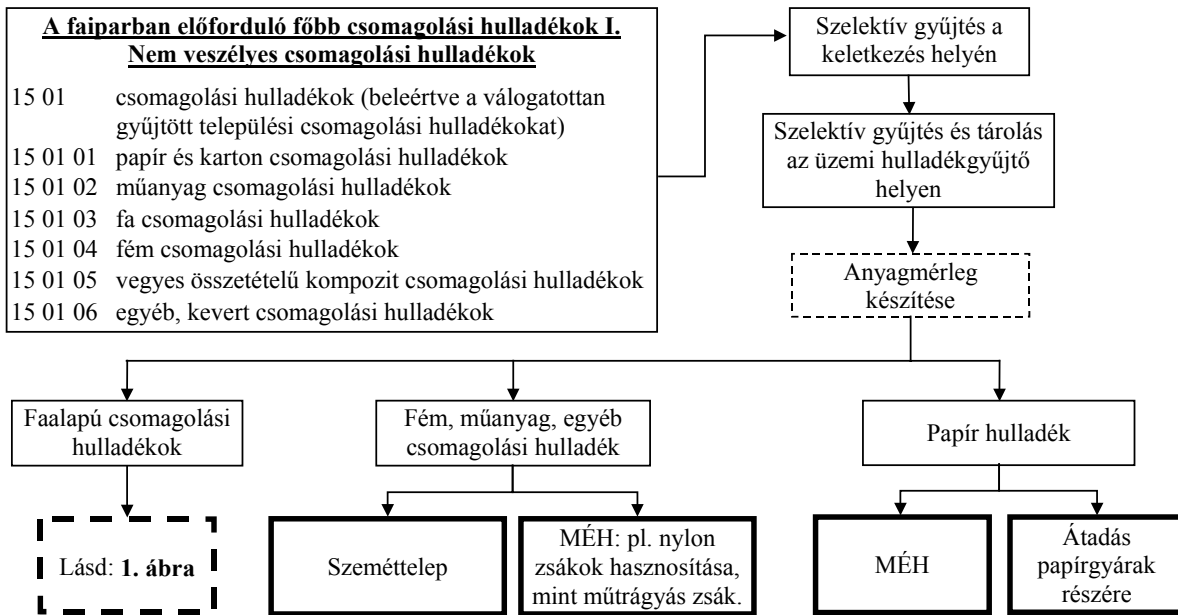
**A faiparban előforduló főbb csomagolási hulladékok I.**
**Nem veszélyes csomagolási hulladékok**

15 01 csomagolási hulladékok (beleértve a válogatottan gyűjtött települési csomagolási hulladékokat)
15 01 01 papír és karton csomagolási hulladékok
15 01 02 műanyag csomagolási hulladékok
15 01 03 fa csomagolási hulladékok
15 01 04 fém csomagolási hulladékok
15 01 05 vegyes összetételű kompozit csomagolási hulladékok
15 01 06 egyéb, kevert csomagolási hulladékok

Szelektív gyűjtés a keletkezés helyén

Szelektív gyűjtés és tárolás az üzemi hulladékgyűjtő helyen

Anyagmérleg készítése

Faalapú csomagolási hulladékok

Fém, műanyag, egyéb csomagolási hulladék

Papír hulladék

Lásd: **1. ábra**

Szeméttelep

MÉH: pl. nylon zsákok hasznosítása, mint műtrágyás zsák.

MÉH

Átadás papírgyárak részére